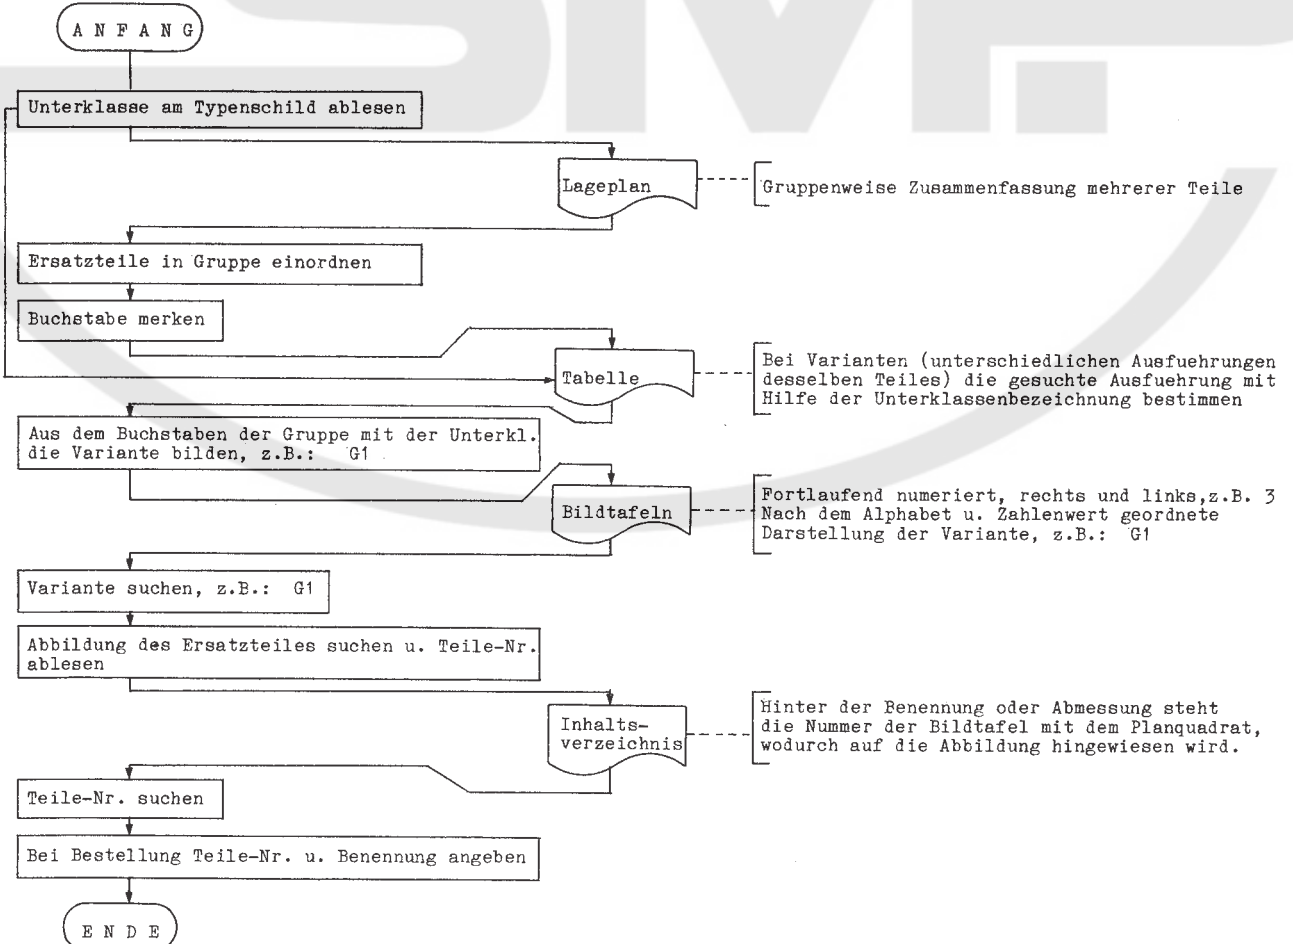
A N F A N G

Unterklasse am Typenschild ablesen

Lageplan

Gruppenweise Zusammenfassung mehrerer Teile

Ersatzteile in Gruppe einordnen

Buchstabe merken

Tabelle

Bei Varianten (unterschiedlichen Ausfuehrungen desselben Teiles) die gesuchte Ausfuehrung mit Hilfe der Unterklassenbezeichnung bestimmen

Aus dem Buchstaben der Gruppe mit der Unterkl. die Variante bilden, z.B.: G1

Bildtafeln

Fortlaufend numeriert, rechts und links, z.B. 3 Nach dem Alphabet u. Zahlenwert geordnete Darstellung der Variante, z.B.: G1

Variante suchen, z.B.: G1

Abbildung des Ersatzteiles suchen u. Teile-Nr. ablesen

Inhaltsverzeichnis

Hinter der Benennung oder Abmessung steht die Nummer der Bildtafel mit dem Planquadrat, wodurch auf die Abbildung hingewiesen wird.

Teile-Nr. suchen

Bei Bestellung Teile-Nr. u. Benennung angeben

E N D E